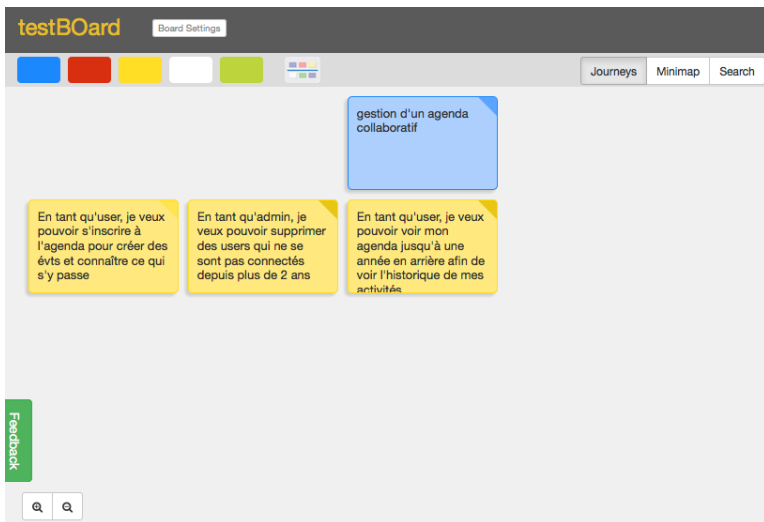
testBOard

Board Settings

Journeys

Minimap

Search

gestion d'un agenda collaboratif

En tant qu'user, je veux pouvoir s'inscrire à l'agenda pour créer des évts et connaître ce qui s'y passe

En tant qu'admin, je veux pouvoir supprimer des users qui ne se sont pas connectés depuis plus de 2 ans

En tant qu'user, je veux pouvoir voir mon agenda jusqu'à une année en arrière afin de voir l'historique de mes activités

Feedback